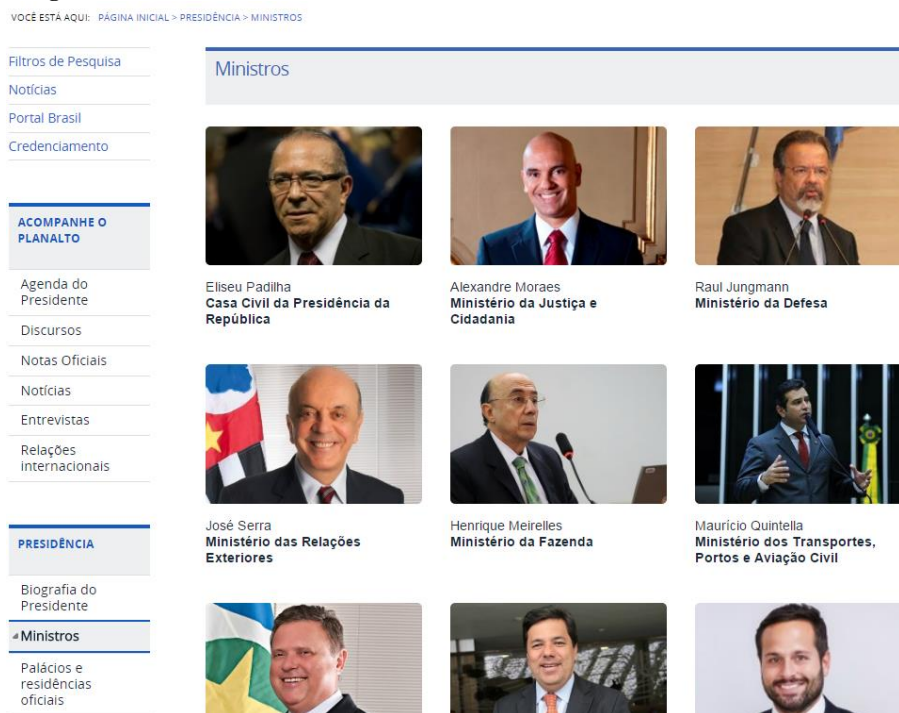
VOCÊ ESTÁ AQUI: PÁGINA INICIAL > PRESIDÊNCIA > MINISTROS

Filtros de Pesquisa
Notícias
Portal Brasil
Credenciamento

ACOMPANHE O PLANALTO

Agenda do Presidente
Discursos
Notas Oficiais
Notícias
Entrevistas
Relações internacionais

PRESIDÊNCIA

Biografia do Presidente
Ministros
Palácios e residências oficiais

Ministros

Eliseu Padilha
Casa Civil da Presidência da República

Alexandre Moraes
Ministério da Justiça e Cidadania

Raul Jungmann
Ministério da Defesa

José Serra
Ministério das Relações Exteriores

Henrique Meirelles
Ministério da Fazenda

Maurício Quintella
Ministério dos Transportes, Portos e Aviação Civil